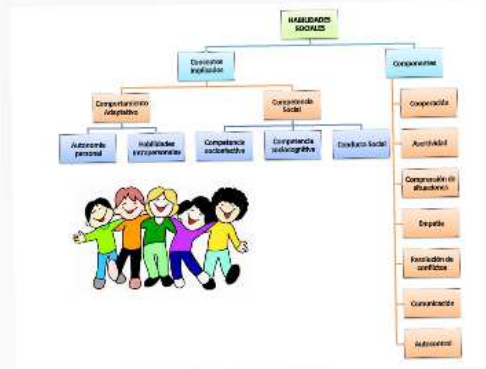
HABILIDADES SOCIALES

Conceptos implicados

Componentes

Comportamiento Adaptativo

Competencia Social

Autonomía personal

Habilidades interpersonales

Competencia socioafectiva

Competencia sociocognitiva

Conducta Social

Cooperación

Asertividad

Comprensión de situaciones

Empatía

Resolución de conflictos

Comunicación

Autocontrol